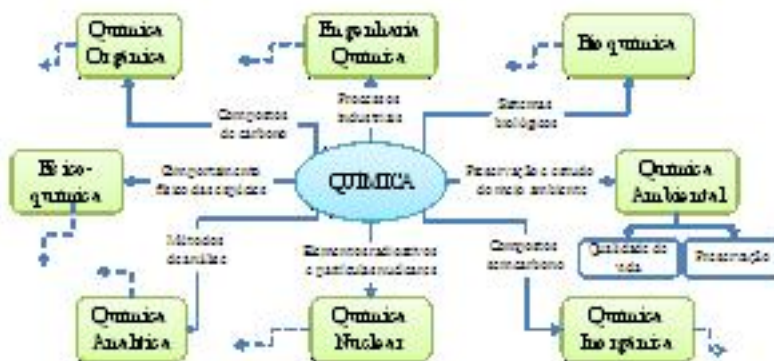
Química Orgânica

Engenharia Química

Bioquímica

Compostos de carbono

Processos industriais

Sistemas biológicos

Físico-química

Comportamento físico das espécies

QUÍMICA

Preservação e estudo do meio ambiente

Química Ambiental

Qualidade de vida

Preservação

Métodos de análise

Elementos radioativos e partículas nucleares

Compostos sem carbono

Química Analítica

Química Nuclear

Química Inorgânica